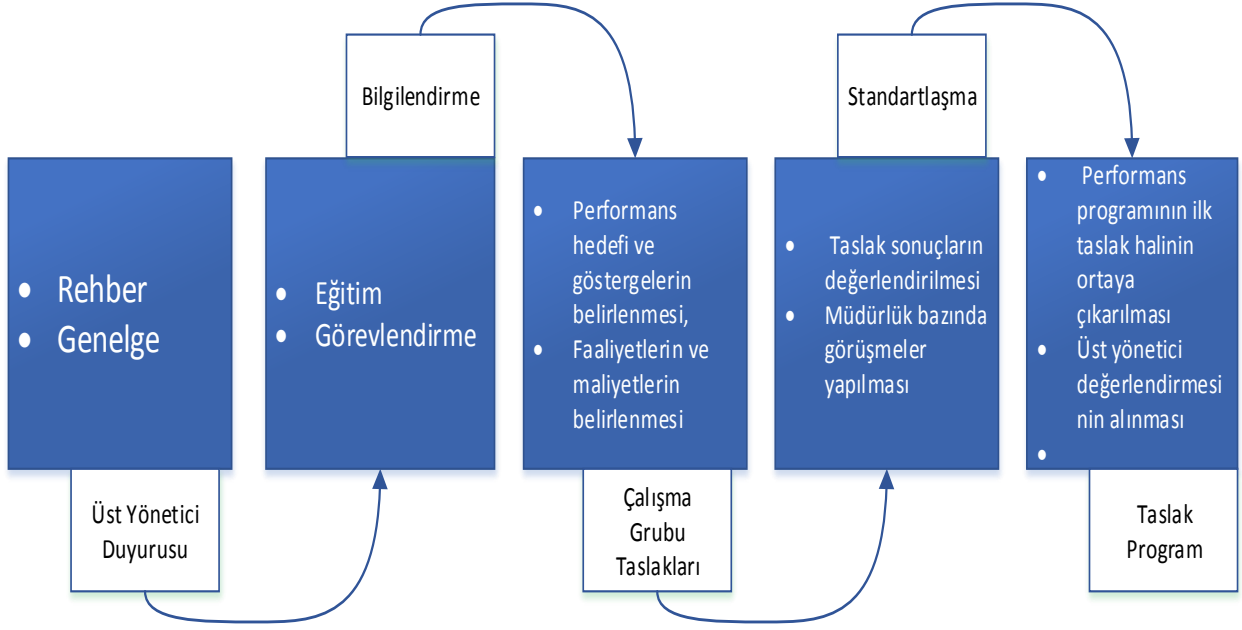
Bilgilendirme

Standartlaşma

- Rehber
- Genelge

Üst Yönetici Duyurusu

- Eğitim
- Görevlendirme

- Performans hedefi ve göstergelerin belirlenmesi,
- Faaliyetlerin ve maliyetlerin belirlenmesi

Çalışma Grubu Taslakları

- Taslak sonuçların değerlendirilmesi
- Müdürlük bazında görüşmeler yapılması

- Performans programının ilk taslak halinin ortaya çıkarılması
- Üst yönetici değerlendirmesinin alınması
-

Taslak Program